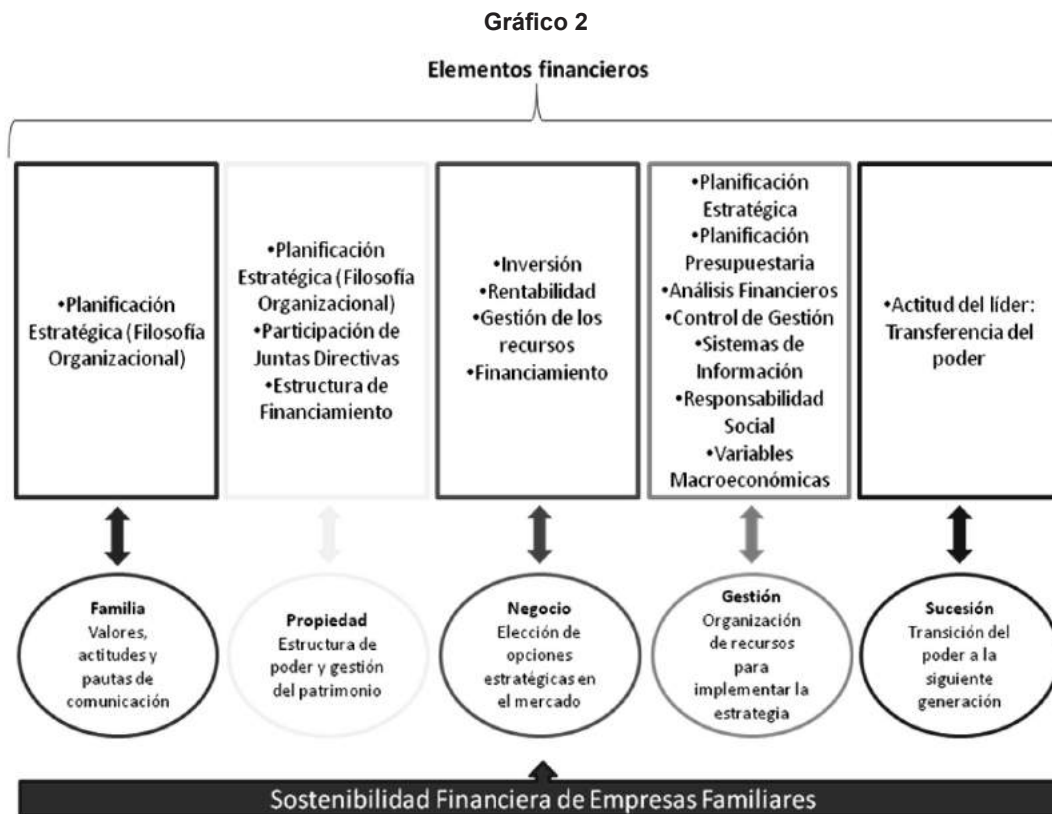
Gráfico 2

Elementos financieros

•Planificación Estratégica (Filosofía Organizacional)

•Planificación Estratégica (Filosofía Organizacional)
•Participación de Juntas Directivas
•Estructura de Financiamiento

•Inversión
•Rentabilidad
•Gestión de los recursos
•Financiamiento

•Planificación Estratégica
•Planificación Presupuestaria
•Análisis Financieros
•Control de Gestión
•Sistemas de Información
•Responsabilidad Social
•Variables Macroeconómicas

•Actitud del líder: Transferencia del poder

Familia
Valores, actitudes y pautas de comunicación

Propiedad
Estructura de poder y gestión del patrimonio

Negocio
Elección de opciones estratégicas en el mercado

Gestión
Organización de recursos para implementar la estrategia

Sucesión
Transición del poder a la siguiente generación

Sostenibilidad Financiera de Empresas Familiares